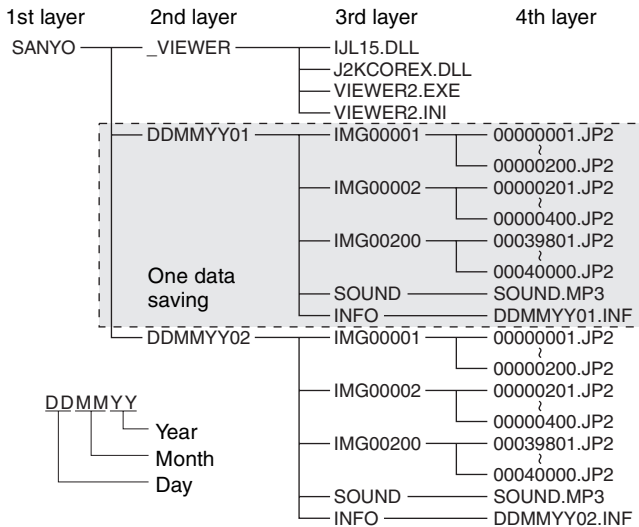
1st layer 2nd layer 3rd layer 4th layer

SANYO _VIEWER IJL15.DLL
J2KCOREX.DLL
VIEWER2.EXE
VIEWER2.INI

DDMMYY01 IMG00001 00000001.JP2
~
00000200.JP2
IMG00002 00000201.JP2
~
00000400.JP2
IMG00200 00039801.JP2
~
00040000.JP2
One data saving
SOUND SOUND.MP3
INFO DDMMYY01.INF

DDMMYY02 IMG00001 00000001.JP2
~
00000200.JP2
IMG00002 00000201.JP2
~
00000400.JP2
IMG00200 00039801.JP2
~
00040000.JP2
SOUND SOUND.MP3
INFO DDMMYY02.INF

DDMMYY
Year
Month
Day